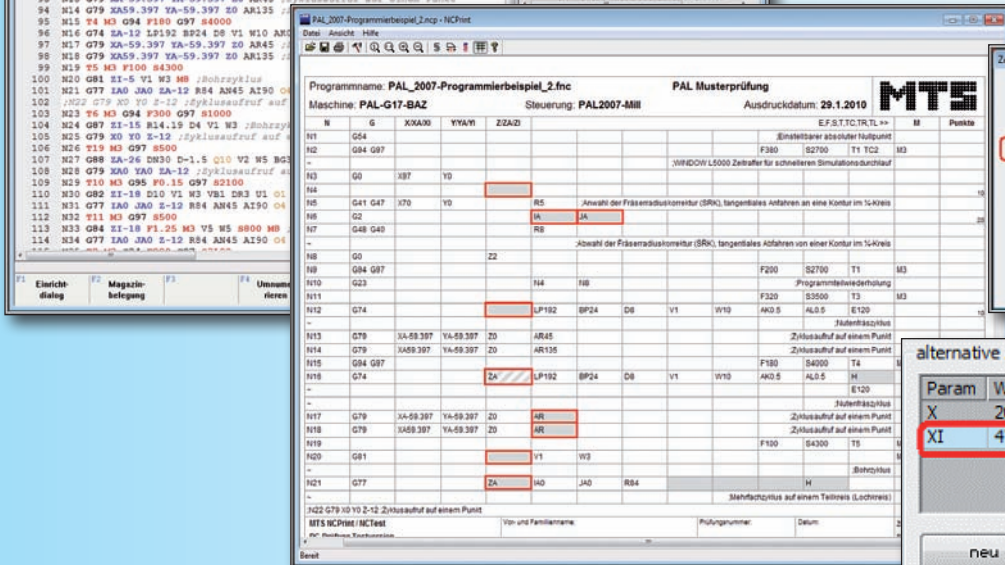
94 N14 G79 XA59.397 YA-59.397 Z0 AR135
95 N15 T4 M3 G94 F180 G97 S4000
96 N16 G74 ZA-12 LP192 BP24 D8 V1 W10 AR
97 N17 G79 XA-59.397 YA-59.397 Z0 AR45
98 N18 G79 XA59.397 YA-59.397 Z0 AR135
99 N19 T5 M3 F100 S4300
100 N20 G81 ZI-5 V1 W3 M8 ;Bohrzyklus
101 N21 G77 IA0 JA0 ZA-12 R84 AN45 AI90
102 ;N22 G79 X0 Y0 Z-12 ;Zyklusaufruf auf
103 N23 T6 M3 G94 F300 G97 S1000
104 N24 G87 ZI-15 R14.19 D4 V1 W3 ;Bohrz
105 N25 G79 X0 Y0 Z-12 ;Zyklusaufruf auf
106 N26 T19 M3 G97 S500
107 N27 G88 ZA-26 DN30 D-1.5 Q10 V2 W5 BG
108 N28 G79 XA0 YA0 ZA-12 ;Zyklusaufruf
109 N29 T10 M3 G95 F0.15 G97 S2100
110 N30 G82 ZI-18 D10 V1 W3 VB1 DR3 U1
111 N31 G77 IA0 JA0 Z-12 R84 AN45 AI90
112 N32 T11 M3 G97 S500
113 N33 G84 ZI-18 F1.25 M3 V5 W5 S800 M8
114 N34 G77 IA0 JA0 Z-12 R84 AN45 AI90

F1 Einricht-dialog
F2 Magazin-belegung
F3
F4 Umnummerieren

PAL_2007-Programmierbeispiel_2.ncp - NCPrint
Datei Ansicht Hilfe

Programmname: PAL_2007-Programmierbeispiel_2.fnc
PAL Musterprüfung
Maschine: PAL-G17-BAZ
Steuerung: PAL2007-Mill
Ausdruckdatum: 29.1.2010
MTS

| N | G | X/XA/XI | Y/YA/YI | Z/ZA/ZI | | | | | | E,F,S,T,TC,TR,TL >> | | | M | Punkte |
|---|---|---|---|---|---|---|---|---|---|---|---|---|---|---|
| N1 | G54 | | | | | | | | | ;Einstellbarer absoluter Nullpunkt | | | | |
| N2 | G94 G97 | | | | | | | | | F380 | S2700 | T1 TC2 | M3 | |
| ~ | | | | | | | | | ;WINDOW L5000 Zeitraffer für schnelleren Simulationsdurchlauf | | | | | |
| N3 | G0 | X87 | Y0 | | | | | | | | | | | |
| N4 | | | | | | | | | | | | | | |
| N5 | G41 G47 | X70 | Y0 | | R5 | ;Anwahl der Fräserradiuskorrektur (SRK), tangentiales Anfahren an eine Kontur im ¼-Kreis | | | | | | | | |
| N6 | G2 | | | | IA | JA | | | | | | | | |
| N7 | G48 G40 | | | | R8 | | | | | | | | | |
| ~ | | | | | ;Abwahl der Fräserradiuskorrektur (SRK), tangentiales Abfahren von einer Kontur im ¼-Kreis | | | | | | | | | |
| N8 | G0 | | | Z2 | | | | | | | | | | |
| N9 | G94 G97 | | | | | | | | | F200 | S2700 | T1 | M3 | |
| N10 | G23 | | | | N4 | N8 | | | | ;Programmteilwiederholung | | | | |
| N11 | | | | | | | | | | F320 | S3500 | T3 | M3 | |
| N12 | G74 | | | | LP192 | BP24 | D8 | V1 | W10 | AK0.5 | AL0.5 | E120 | | |
| ~ | | | | | | | | | | | | ;Nutenfräszyklus | | |
| N13 | G79 | XA-59.397 | YA-59.397 | Z0 | AR45 | | | | | ;Zyklusaufruf auf einem Punkt | | | | |
| N14 | G79 | XA59.397 | YA-59.397 | Z0 | AR135 | | | | | ;Zyklusaufruf auf einem Punkt | | | | |
| N15 | G94 G97 | | | | | | | | | F180 | S4000 | T4 | M3 | |
| N16 | G74 | | | ZA | LP192 | BP24 | D8 | V1 | W10 | AK0.5 | AL0.5 | H | | |
| ~ | | | | | | | | | | | | E120 | | |
| ~ | | | | | | | | | | | | ;Nutenfräszyklus | | |
| N17 | G79 | XA-59.397 | YA-59.397 | Z0 | AR | | | | | ;Zyklusaufruf auf einem Punkt | | | | |
| N18 | G79 | XA59.397 | YA-59.397 | Z0 | AR | | | | | ;Zyklusaufruf auf einem Punkt | | | | |
| N19 | | | | | | | | | | F100 | S4300 | T5 | M3 | |
| N20 | G81 | | | | V1 | W3 | | | | | | | M8 | |
| ~ | | | | | | | | | | | | ;Bohrzyklus | | |
| N21 | G77 | | | ZA | IA0 | JA0 | R84 | | | | H | | | |
| ~ | | | | | | | | | | ;Mehrfachzyklus auf einem Teilkreis (Lochkreis) | | | | |

;N22 G79 X0 Y0 Z-12 ;Zyklusaufruf auf einem Punkt
MTS NCPrint / NCTest
Vor- und Familienname:
Prüfungsnummer:
Datum:
Bereit

alternative
| Param | W |
|---|---|
| X | 2 |
| XI | 4 |

neu